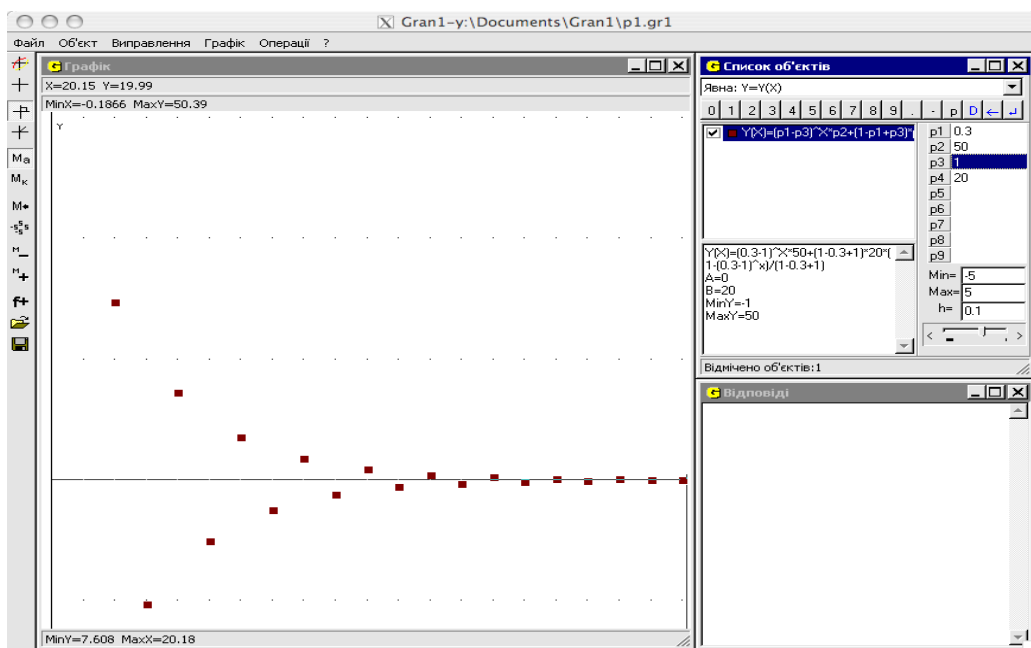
Gran1-y:\Documents\Gran1\p1.gr1

Файл Об'єкт Виправлення Графік Операції ?

Графік

X=20.15 Y=19.99

MinX=-0.1866 MaxY=50.39

Y

MinY=7.608 MaxX=20.18

Ma
Mk
M•

Список об'єктів

Явна: Y=Y(X)

0 1 2 3 4 5 6 7 8 9 . - p D

Y(X)=(p1-p3)^X*p2+(1-p1+p3)*(

| p1 | 0.3 |
|---|---|
| p2 | 50 |
| p3 | 1 |
| p4 | 20 |
| p5 | |
| p6 | |
| p7 | |
| p8 | |
| p9 | |

Y(X)=(0.3-1)^X*50+(1-0.3+1)*20*(1-(0.3-1)^x)/(1-0.3+1)
A=0
B=20
MinY=-1
MaxY=50

Min= -5
Max= 5
h= 0.1

Відмічено об'єктів:1

Відповіді